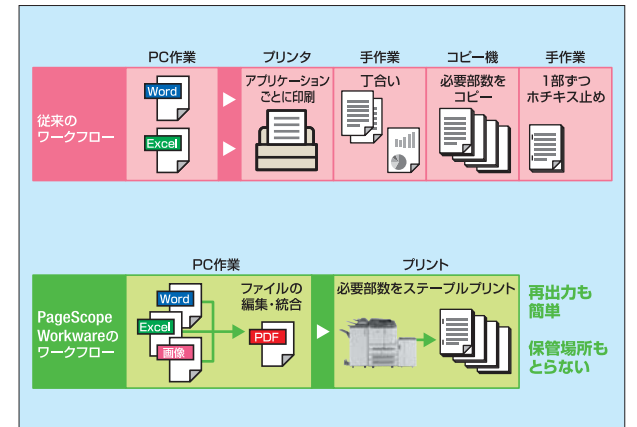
PC作業

プリンタ

手作業

コピー機

手作業

従来のワークフロー

Word

Excel

アプリケーションごとに印刷

丁合い

必要部数をコピー

1部ずつホチキス止め

PC作業

プリント

PageScope Workwareのワークフロー

Word

Excel

画像

ファイルの編集・統合

PDF

必要部数をステープルプリント

再出力も簡単

保管場所もとらない